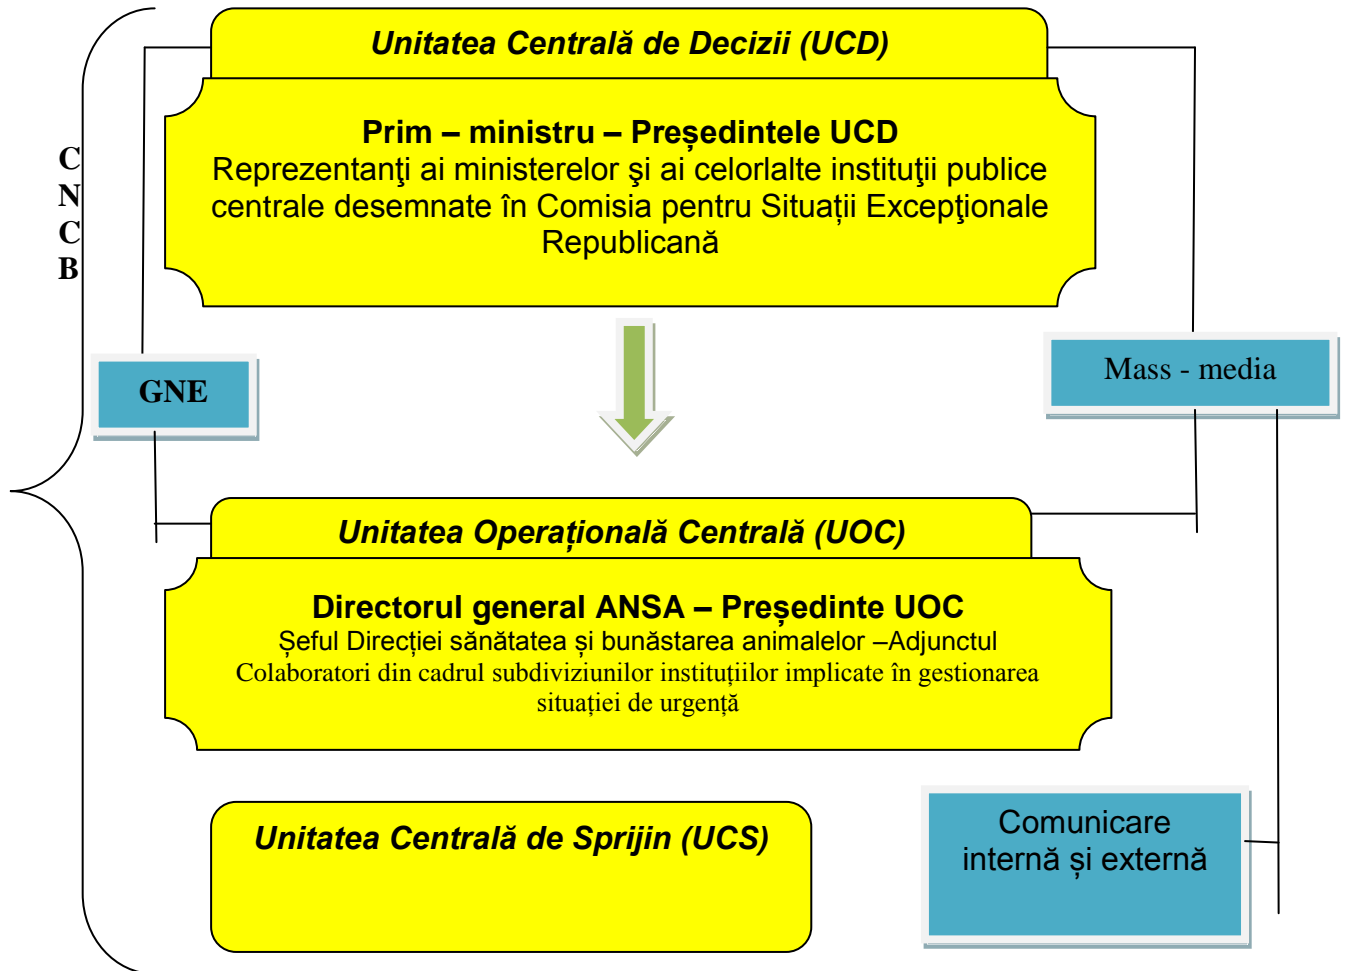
C
N
C
B

Unitatea Centrală de Decizii (UCD)

Prim – ministru – Președintele UCD
Reprezentanţi ai ministerelor şi ai celorlalte instituţii publice centrale desemnate în Comisia pentru Situații Excepţionale Republicană

GNE

Mass - media

Unitatea Operațională Centrală (UOC)

Directorul general ANSA – Președinte UOC
Șeful Direcției sănătatea și bunăstarea animalelor –Adjunctul
Colaboratori din cadrul subdiviziunilor instituțiilor implicate în gestionarea situației de urgență

Unitatea Centrală de Sprijin (UCS)

Comunicare internă și externă